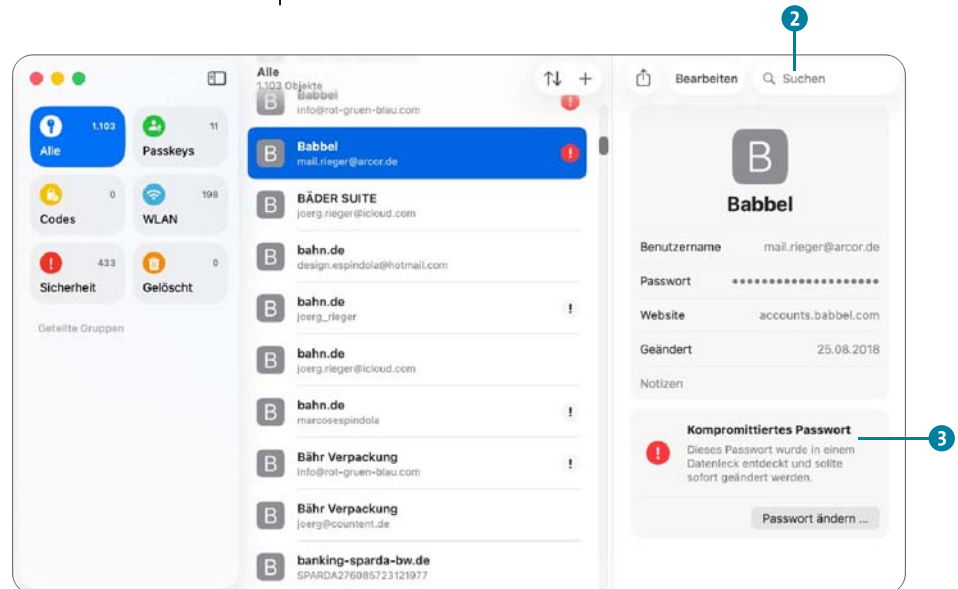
2

Alle 1.103
Passkeys 11
Codes 0
WLAN 198
Sicherheit 433
Gelöscht 0
Geteilte Gruppen

Alle
1.103 Objekte

B Babbel
info@rot-gruen-blau.com
B Babbel
mail.rieger@arcor.de
B BÄDER SUITE
joerg.rieger@icloud.com
B bahn.de
design.espindola@hotmail.com
B bahn.de
joerg_rieger
B bahn.de
joerg.rieger@icloud.com
B bahn.de
marcosespindola
B Bähr Verpackung
info@rot-gruen-blau.com
B Bähr Verpackung
joerg@countent.de
B banking-sparda-bw.de
SPARDA276085723121977

Bearbeiten
Suchen

B
Babbel
Benutzername mail.rieger@arcor.de
Passwort ••••••••••••••••••••
Website accounts.babbel.com
Geändert 25.08.2018
Notizen

Kompromittiertes Passwort
Dieses Passwort wurde in einem Datenleck entdeckt und sollte sofort geändert werden.
Passwort ändern …

3